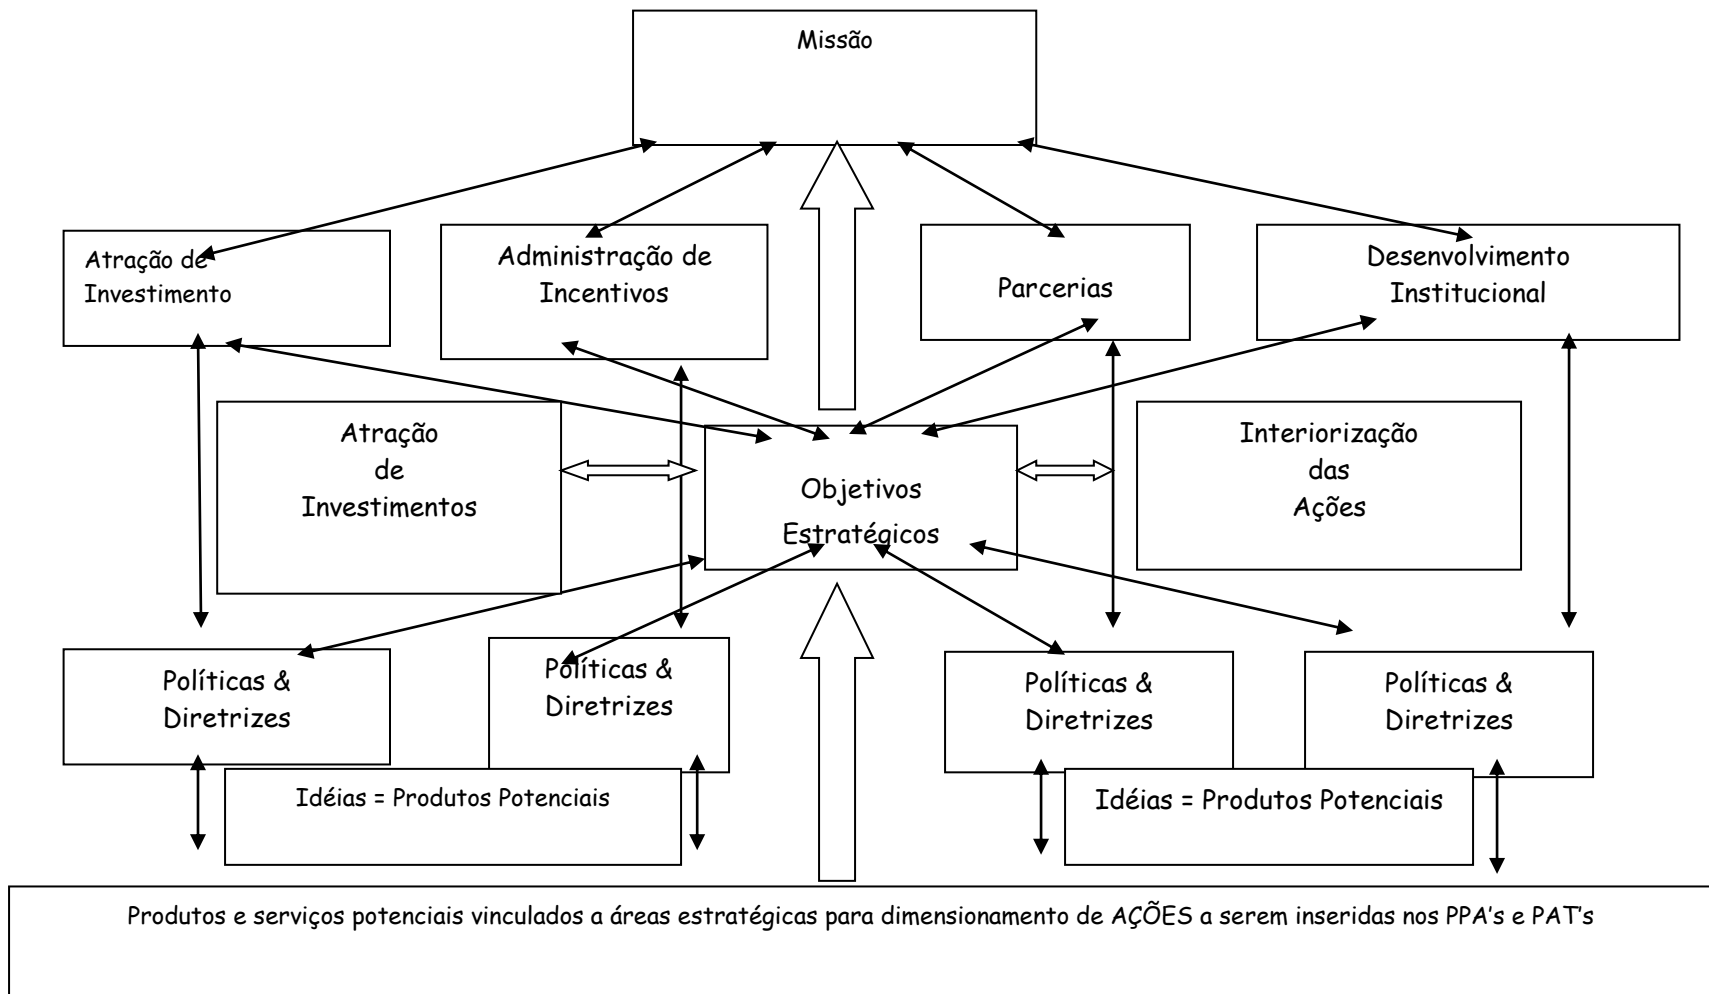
Missão

Atração de Investimento

Administração de Incentivos

Parcerias

Desenvolvimento Institucional

Atração de Investimentos

Objetivos Estratégicos

Interiorização das Ações

Políticas & Diretrizes

Políticas & Diretrizes

Políticas & Diretrizes

Políticas & Diretrizes

Idéias = Produtos Potenciais

Idéias = Produtos Potenciais

Produtos e serviços potenciais vinculados a áreas estratégicas para dimensionamento de AÇÕES a serem inseridas nos PPA's e PAT's